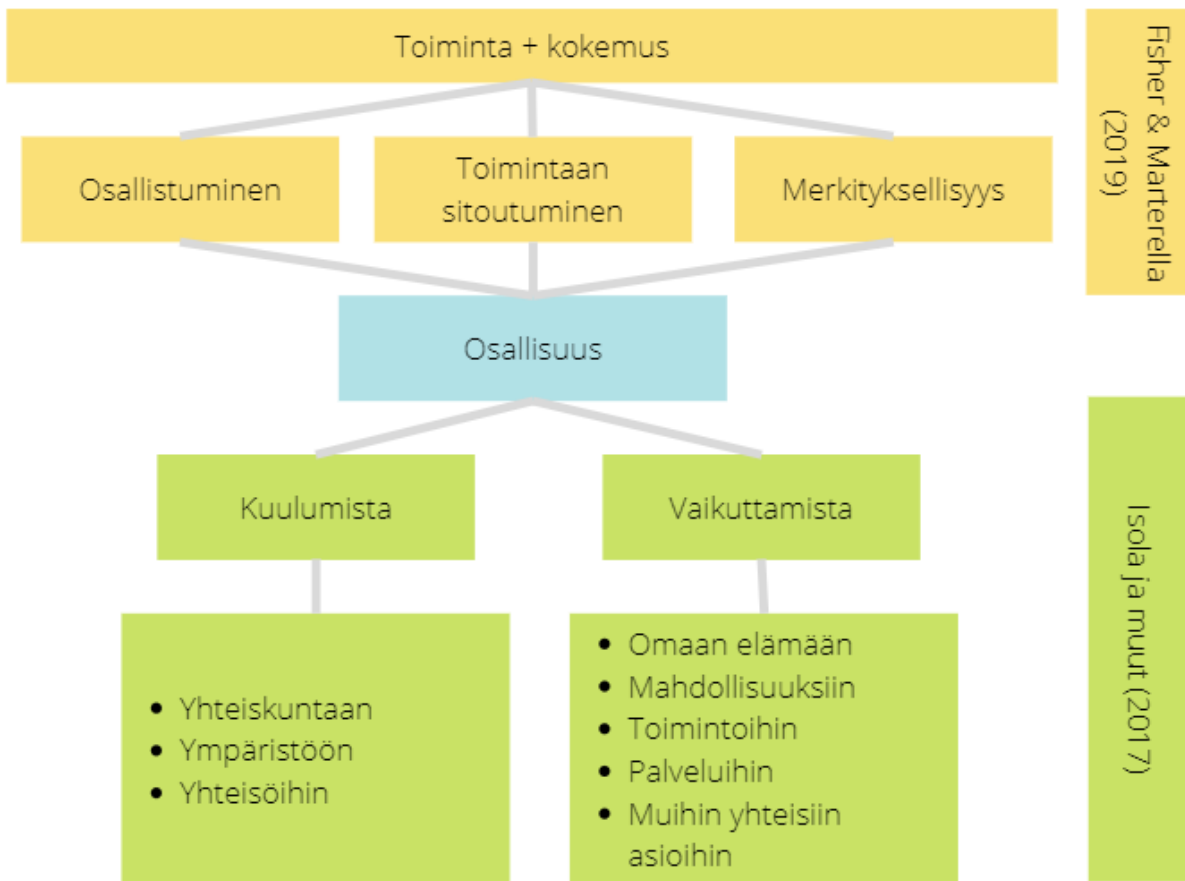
Toiminta + kokemus

Osallistuminen

Toimintaan sitoutuminen

Merkityksellisyys

Fisher & Marterella (2019)

Osallisuus

Kuulumista

Vaikuttamista

- Yhteiskuntaan
- Ympäristöön
- Yhteisöihin

- Omaan elämään
- Mahdollisuuksiin
- Toimintoihin
- Palveluihin
- Muihin yhteisiin asioihin

Isola ja muut (2017)